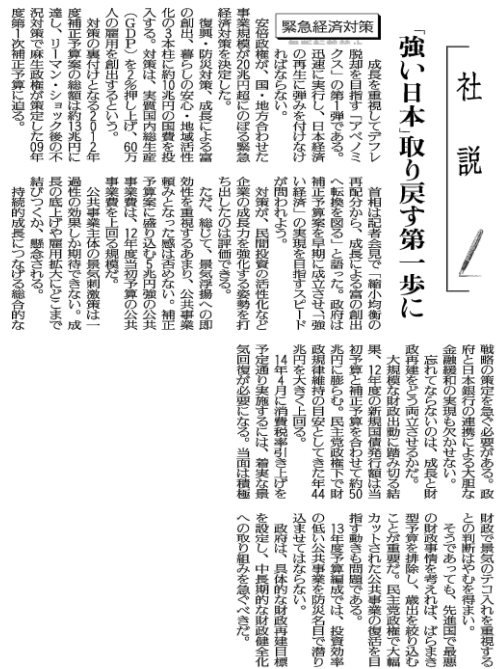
社説

「強い日本」取り戻す第一歩に

緊急経済対策

成長を重視してデフレ脱却を目指す「アベノミクス」の第一弾である。迅速に実行し、日本経済の再生に弾みを付けなければならない。

安倍政権が国・地方合わせた事業規模が20兆円超にのぼる緊急経済対策を決定した。

復興・防災対策、成長による富の創出、暮らしの安心・地域活性化の3本柱に約10兆円の国費を投入する。対策は、実質国内総生産(GDP)を2％押し上げ、60万人の雇用を創出するという。

対策の裏付けとなる2012年度補正予算案の総額は約13兆円に達し、リーマン・ショック後の不況対策で麻生政権が策定した09年度第1次補正予算に迫る。

首相は記者会見で「縮小均衡の再配分から、成長による富の創出へ転換を図る」と語った。政府は補正予算案を早期に成立させ、「強い経済」の実現を目指すスピードが問われよう。

対策が、民間投資の活性化など企業の成長力を強化する姿勢を打ち出したのは評価できる。

ただ、総じて、景気浮揚への即効性を重視するあまり、公共事業頼みとなった感は否めない。補正予算案に盛り込む5兆円強の公共事業費は、12年度当初予算の公共事業費を上回る規模だ。

公共事業主体の景気刺激は一過性の効果しか期待できない。成長の底上げや雇用拡大にどこまで結びつくか、懸念される。

持続的成長につなげる総合的な戦略の策定を急ぐ必要がある。政府と日本銀行の連携による大胆な金融緩和の実現も欠かせない。

忘れてならないのは、成長と財政再建をどう両立させるかだ。

大規模な財政出動に踏み切る結果、12年度の新規国債発行額は当初予算と補正予算を合わせて約50兆円に膨らむ。民主党政権下で財政規律維持の目安としてきた年44兆円を大きく上回る。

14年4月に消費税率引き上げを予定通り実施するには、着実な景気回復が必要になる。当面は積極財政で景気のテコ入れを重視するとの判断はやむを得まい。

そうであっても、先進国で最悪の財政事情を考えれば、ばらまき型予算を排除し、歳出を絞り込むことが重要だ。民主党政権で大幅カットされた公共事業の復活を目指す動きも問題である。

13年度予算編成では、投資効率の低い公共事業を防災名目で潜り込ませてはならない。

政府は、具体的な財政再建目標を設定し、中長期的な財政健全化への取り組みを急ぐべきだ。